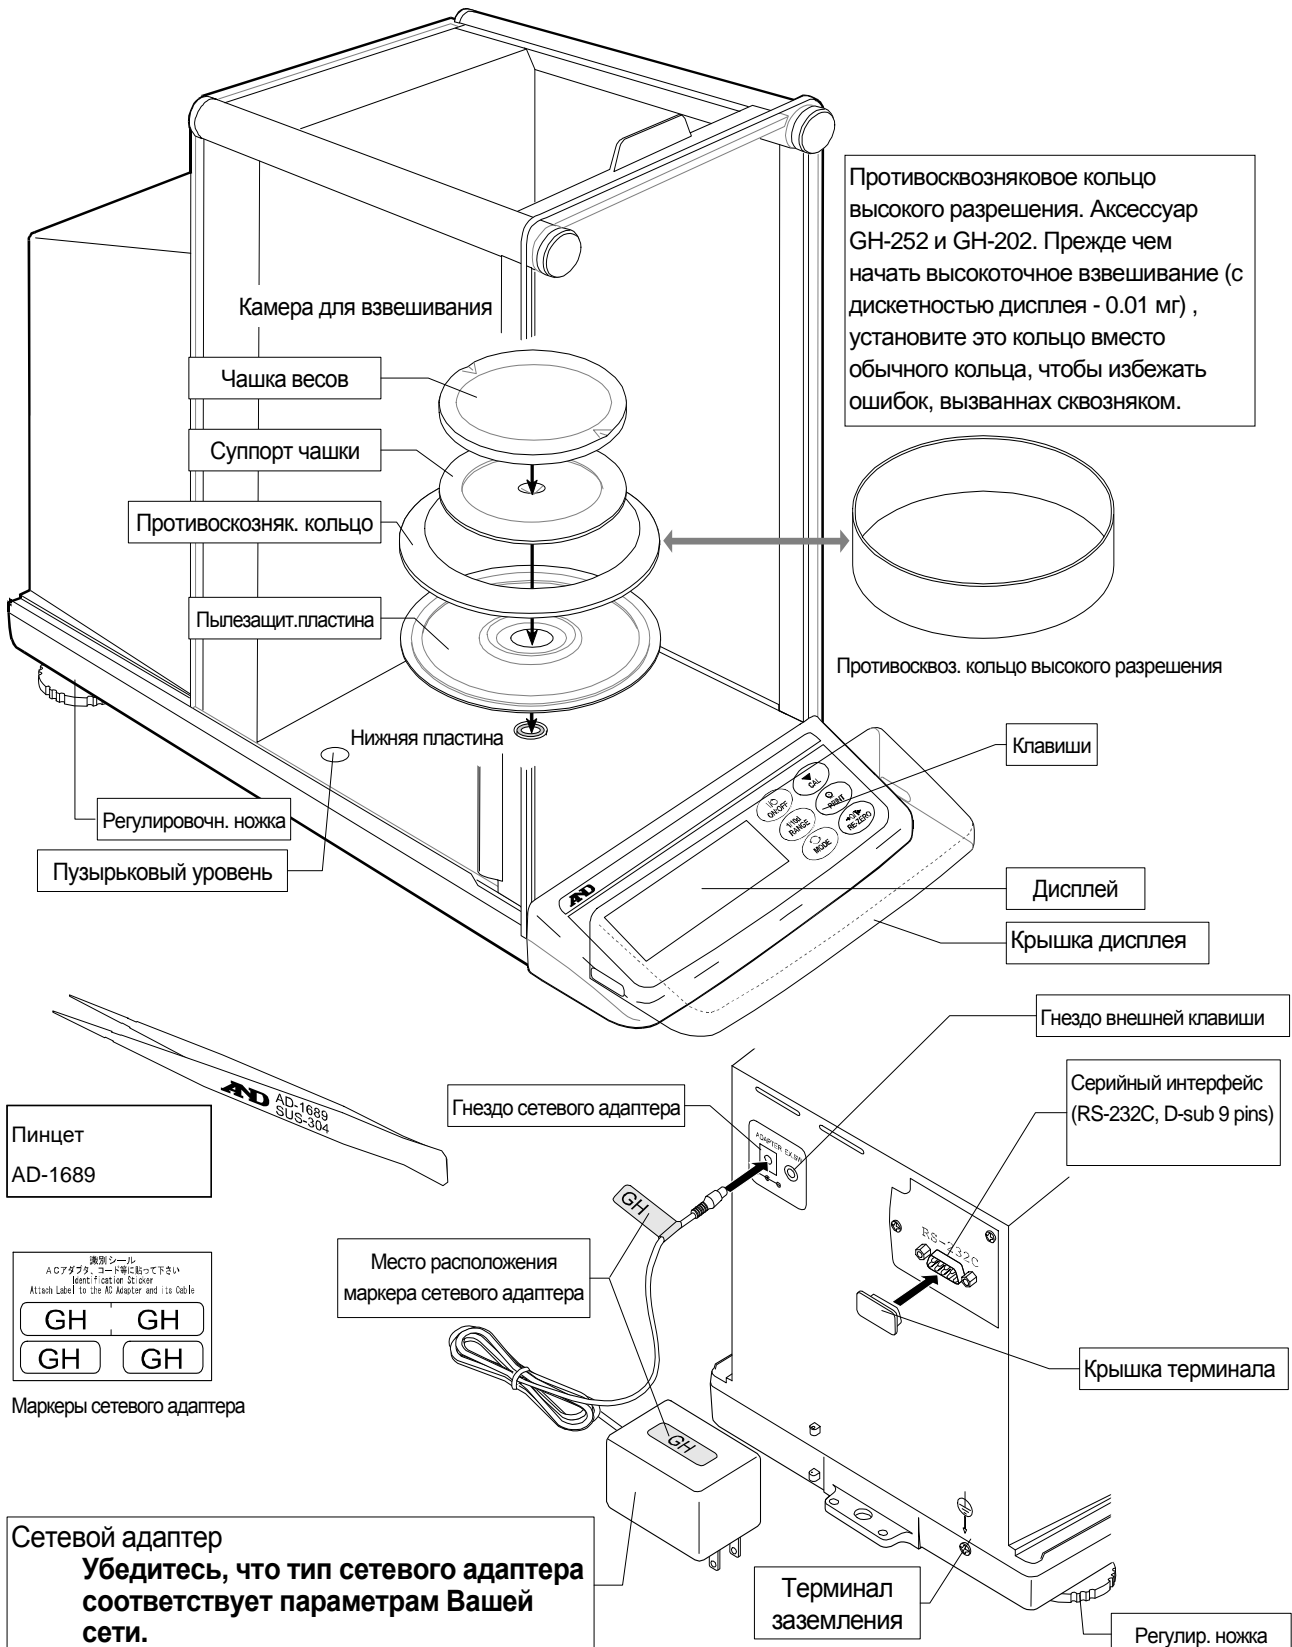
Противосквозняковое кольцо высокого разрешения. Аксессуар GH-252 и GH-202. Прежде чем начать высокоточное взвешивание (с дискетностью дисплея - 0.01 мг) , установите это кольцо вместо обычного кольца, чтобы избежать ошибок, вызванных сквозняком.

Камера для взвешивания

Чашка весов

Суппорт чашки

Противосозняк. кольцо

Пылезащит.пластина

Противосквоз. кольцо высокого разрешения

Нижняя пластина

Клавиши

CAL

I/O ON/OFF

PRINT

1/10d RANGE

RE-ZERO

MODE

Регулировочн. ножка

Пузырьковый уровень

A&D

Дисплей

Крышка дисплея

Гнездо внешней клавиши

A&D AD-1689 SUS-304

Серийный интерфейс (RS-232C, D-sub 9 pins)

Гнездо сетевого адаптера

ADAPTER EX.SW

Пинцет
AD-1689

GH

RS-232C

Место расположения маркера сетевого адаптера

識別シール
ACアダプタ、コード等に貼って下さい
Identification Sticker
Attach Label to the AC Adapter and its Cable

| GH | GH |
|---|---|
| GH | GH |

Маркеры сетевого адаптера

Крышка терминала

GH

Сетевой адаптер
**Убедитесь, что тип сетевого адаптера соответствует параметрам Вашей сети.**

Терминал заземления

Регулир. ножка